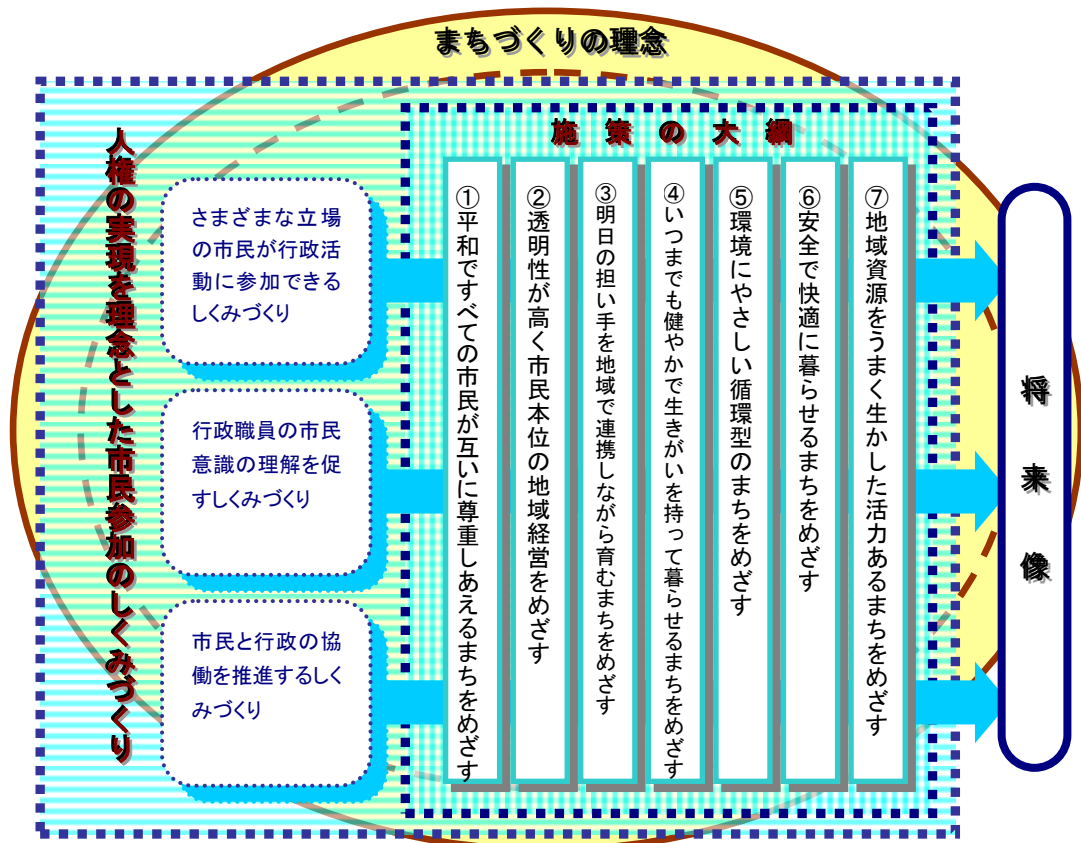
まちづくりの理念

人権の実現を理念とした市民参加のしくみづくり

さまざまな立場の市民が行政活動に参加できるしくみづくり

行政職員の市民意識の理解を促すしくみづくり

市民と行政の協働を推進するしくみづくり

施策の大綱

①平和ですべての市民が互いに尊重しあえるまちをめざす

②透明性が高く市民本位の地域経営をめざす

③明日の担い手を地域で連携しながら育むまちをめざす

④いつまでも健やかで生きがいを持って暮らせるまちをめざす

⑤環境にやさしい循環型のまちをめざす

⑥安全で快適に暮らせるまちをめざす

⑦地域資源をうまく生かした活力あるまちをめざす

将来像